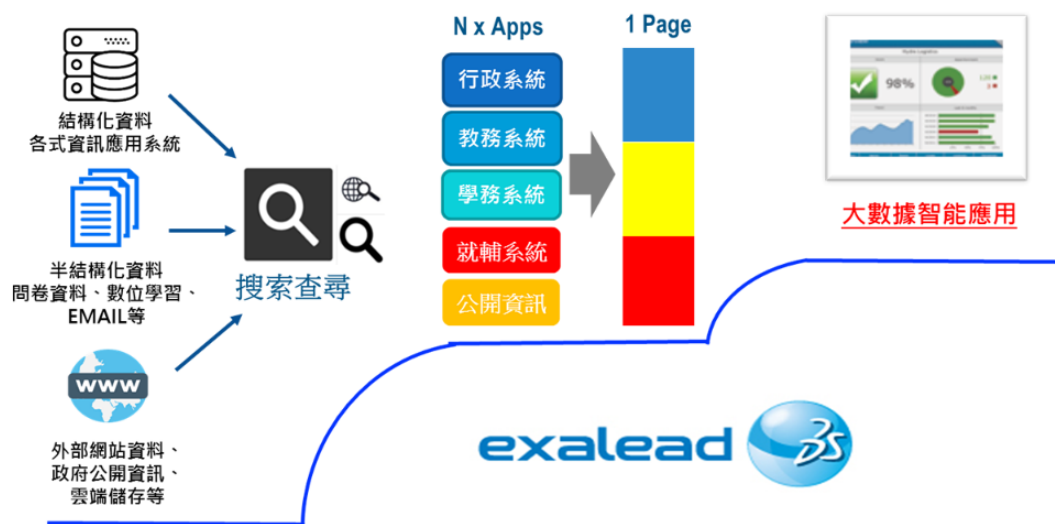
結構化資料
各式資訊應用系統

半結構化資料
問卷資料、數位學習、
EMAIL等

WWW

外部網站資料、
政府公開資訊、
雲端儲存等

搜索查尋

N x Apps

行政系統
教務系統
學務系統
就輔系統
公開資訊

1 Page

98%

大數據智能應用

exalead 3S